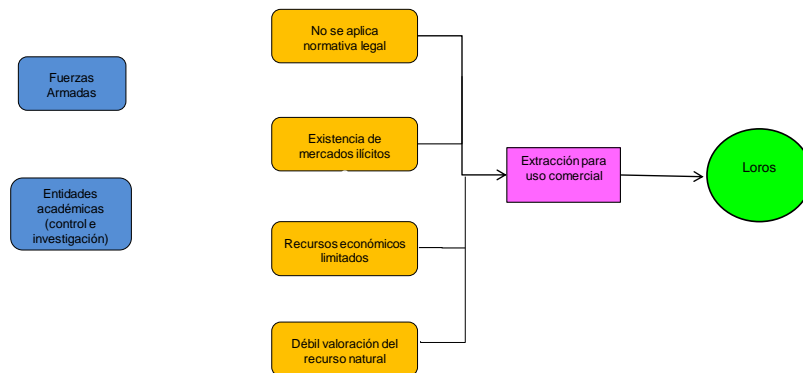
Fuerzas Armadas

Entidades académicas (control e investigación)

No se aplica normativa legal

Existencia de mercados ilícitos

Recursos económicos limitados

Débil valoración del recurso natural

Extracción para uso comercial

Loros